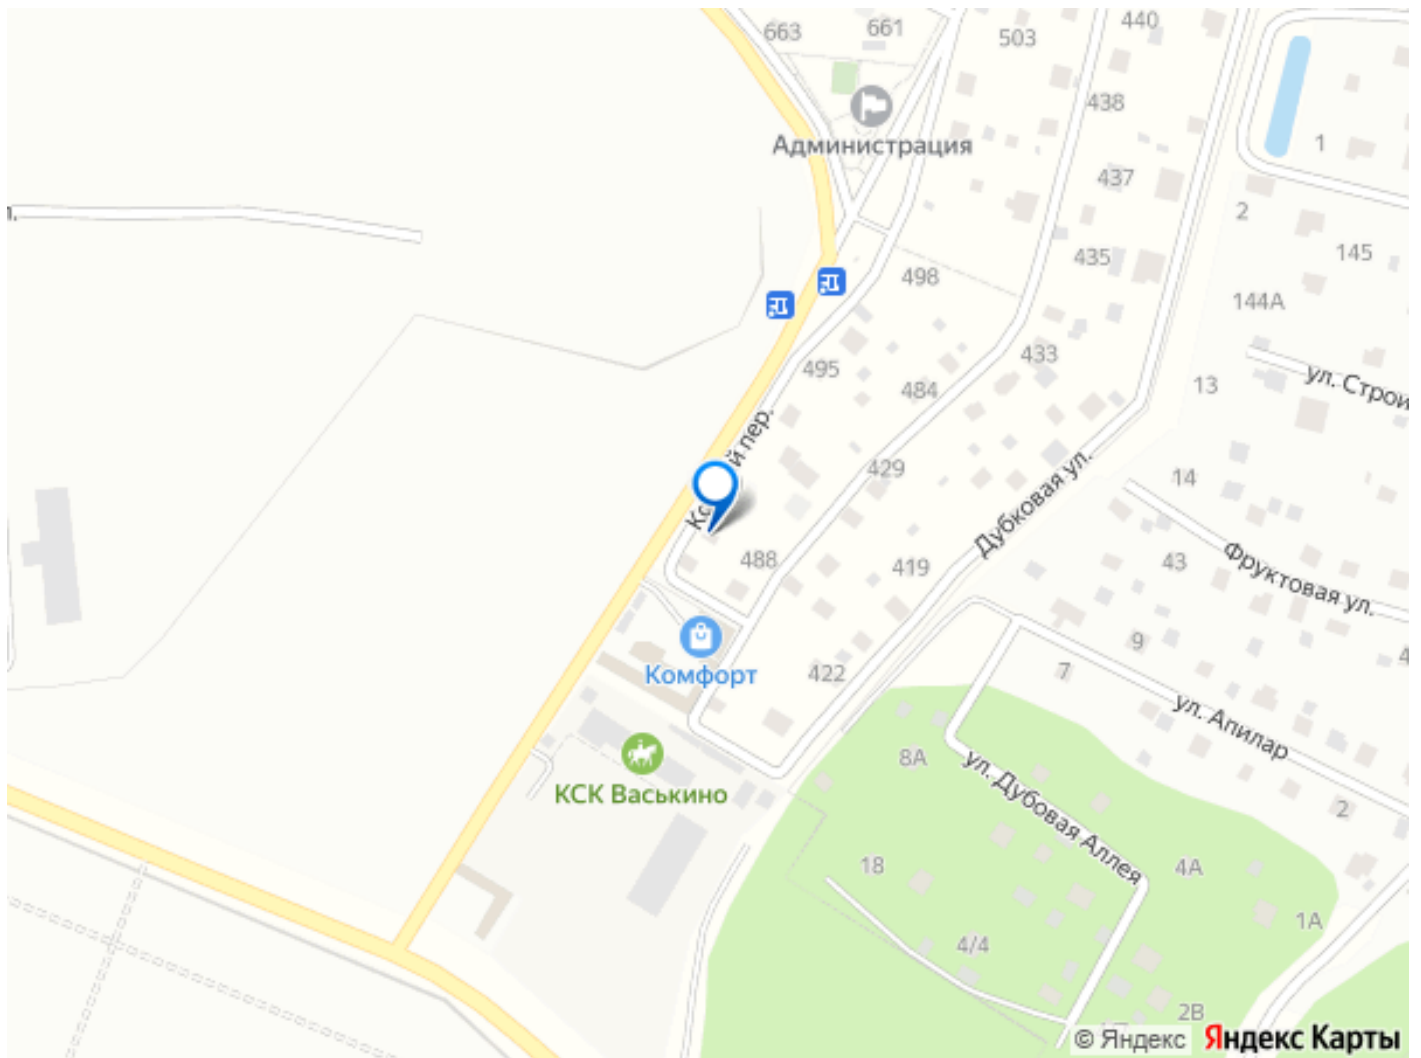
663
661
503
440
Администрация
438
437
1
435
2
145
498
144А
495
433
484
13
ул. Строи
Кс
й пер.
429
14
Дубковая ул.
488
419
43
Фруктовая ул.
Комфорт
9
422
7
ул. Апилар
КСК Васькино
8А
ул. Дубовая Аллея
2
18
4А
1А
4/4
2В
© Яндекс
Яндекс Карты